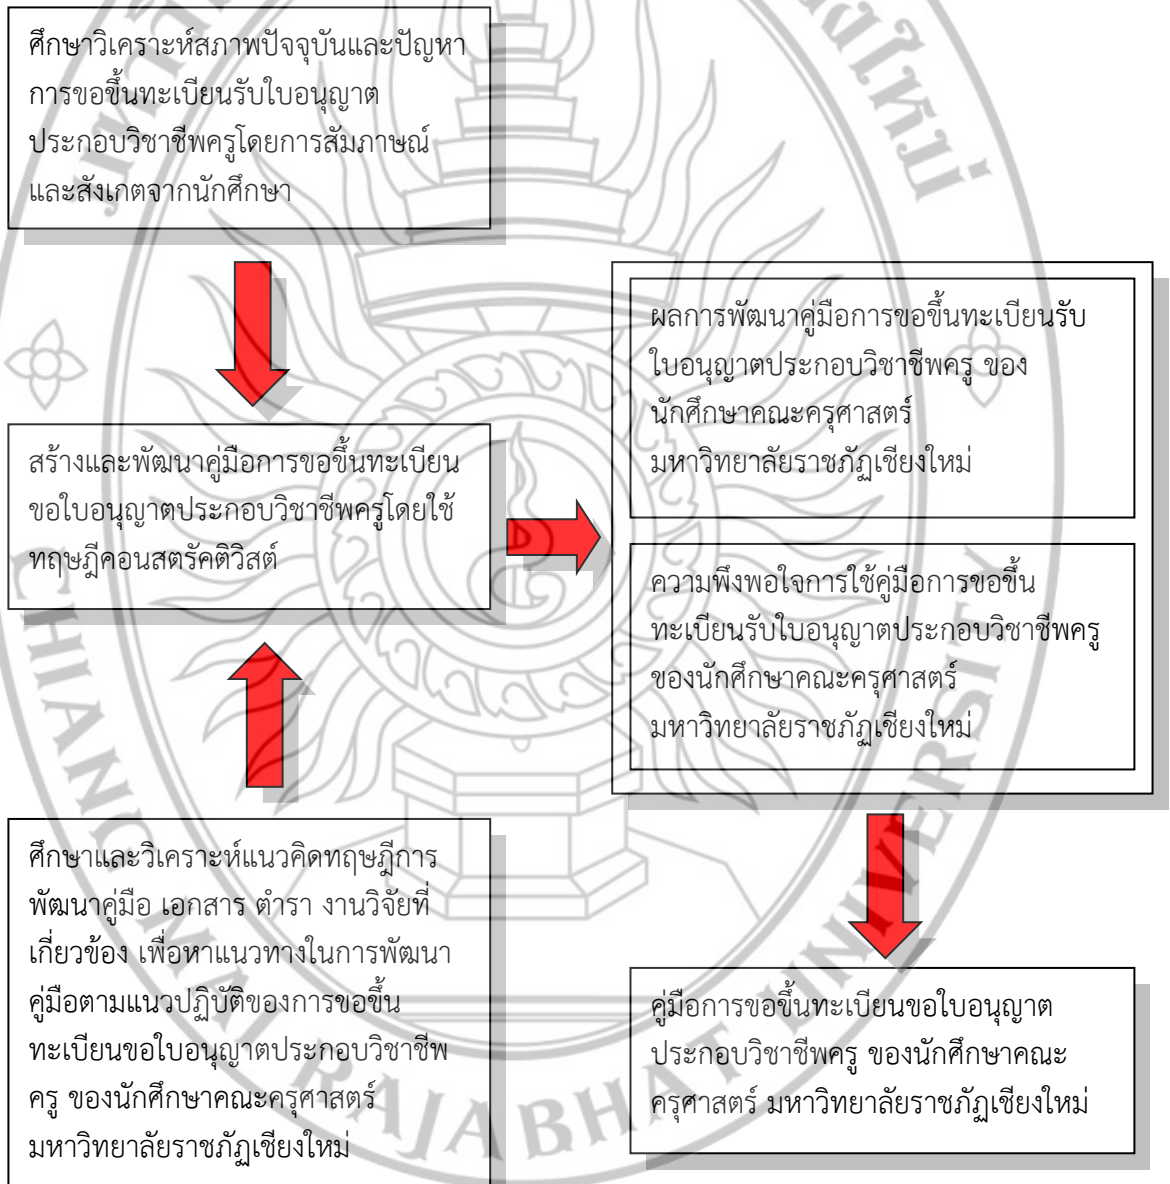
ศึกษาวิเคราะห์สภาพปัจจุบันและปัญหาการขอขึ้นทะเบียนรับใบอนุญาตประกอบวิชาชีพครูโดยการสัมภาษณ์และสังเกตจากนักศึกษา

สร้างและพัฒนาคู่มือการขอขึ้นทะเบียนขอใบอนุญาตประกอบวิชาชีพครูโดยใช้ทฤษฎีคอนสตรัคติวิสต์

ศึกษาและวิเคราะห์แนวคิดทฤษฎีการพัฒนาคู่มือ เอกสาร ตำรา งานวิจัยที่เกี่ยวข้อง เพื่อหาแนวทางในการพัฒนาคู่มือตามแนวปฏิบัติของการขอขึ้นทะเบียนขอใบอนุญาตประกอบวิชาชีพครู ของนักศึกษาคณะครุศาสตร์ มหาวิทยาลัยราชภัฏเชียงใหม่

ผลการพัฒนาคู่มือการขอขึ้นทะเบียนรับใบอนุญาตประกอบวิชาชีพครู ของนักศึกษาคณะครุศาสตร์ มหาวิทยาลัยราชภัฏเชียงใหม่

ความพึงพอใจการใช้คู่มือการขอขึ้นทะเบียนรับใบอนุญาตประกอบวิชาชีพครู ของนักศึกษาคณะครุศาสตร์ มหาวิทยาลัยราชภัฏเชียงใหม่

คู่มือการขอขึ้นทะเบียนขอใบอนุญาตประกอบวิชาชีพครู ของนักศึกษาคณะครุศาสตร์ มหาวิทยาลัยราชภัฏเชียงใหม่

CHIANG MAI RAJABHAT UNIVERSITY